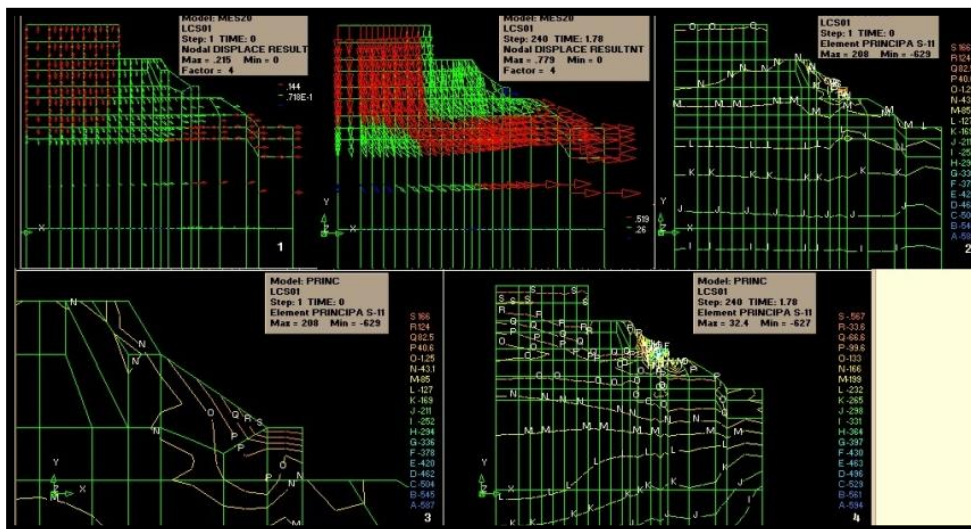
Model: MES20
LCS01
Step: 1 TIME: 0
Nodal DISPLACE RESULT
Max = .215 Min = 0
Factor = 4

.144
.718E-1

X

1

Model: MES20
LCS01
Step: 240 TIME: 1.78
Nodal DISPLACE RESULTNT
Max = .779 Min = 0
Factor = 4

Y
X

.519
.26

LCS01
Step: 1 TIME: 0
Element PRINCIPA S-11
Max = 208 Min = -629

S 166
R124
Q82
P40.
O-12
N-43
M-85
L-12
K-16
J-21
I-25
H-29
G-33
F-37
E-42
D-46
C-50
B-54
A-58

N M K J I

2

Model: PRINC
LCS01
Step: 1 TIME: 0
Element PRINCIPA S-11
Max = 208 Min = -629

S 166
R124
Q82.5
P40.6
O-125
N-43.1
M-85
L-127
K-169
J-211
I -252
H-294
G-336
F-378
E-420
D-462
C-504
B-545
A-587

N O Q R S P

Y
X

3

Model: PRINC
LCS01
Step: 240 TIME: 1.78
Element PRINCIPA S-11
Max = 32.4 Min = -627

S-.567
R-33.6
Q-66.6
P-99.6
O-133
N-166
M-199
L-232
K-265
J-298
I -331
H-364
G-397
F-430
E-463
D-496
C-529
B-561
A-594

S R Q P O N M L K J

Y

4